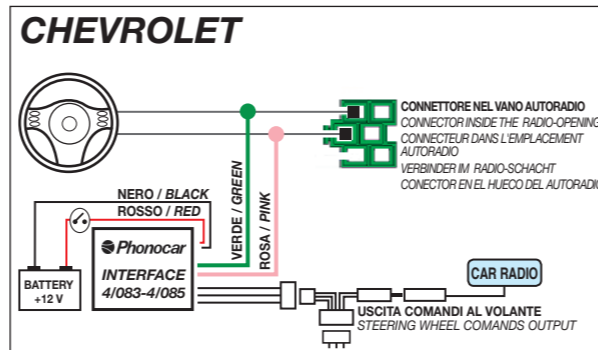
CHEVROLET

CONNETTORE NEL VANO AUTORADIO
CONNECTOR INSIDE THE RADIO-OPENING
CONNECTEUR DANS L'EMPLACEMENT AUTORADIO
VERBINDER IM RADIO-SCHACHT
CONECTOR EN EL HUECO DEL AUTORADIO

NERO / BLACK
ROSSO / RED

VERDE / GREEN
ROSA / PINK

BATTERY
+12 V

Phonocar
INTERFACE
4/083-4/085

CAR RADIO

USCITA COMANDI AL VOLANTE
STEERING WHEEL COMANDS OUTPUT